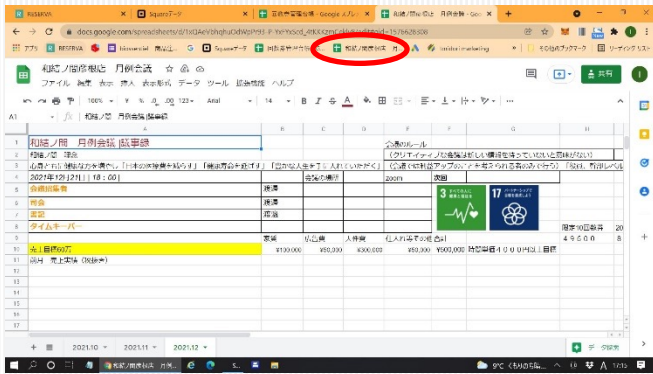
RESERVA | Squareデータ | 和総ノ間 月例会議 | +

docs.google.com/spreadsheets/d/1XQAeVBhqhuOdWcPt93-P-YePYoscd_dtKXXzmCe6v6u/edit#gid=1576628608

アプリ | RESERVA | Squareデータ | 和総ノ間/居酒屋 | その他のブックマーク | リーディングリスト

和総ノ間/居酒屋 月例会議 ☆
ファイル 編集 表示 挿入 表示形式 データ ツール 拡張機能 ヘルプ

共有

100% ¥ % .0 .00 123 Arial 14 B I S A

A1 | 和総ノ間 月例会議 議事録

| | A | B | C | D | E | F | G | H |
|---|---|---|---|---|---|---|---|---|
| 1 | 和総ノ間 月例会議 議事録 | | | | | 会議のルール | | |
| 2 | 和総ノ間 津島 | | | | | （クリエイティブな会議は新しい情報を持っていないと意味がない） | | |
| 3 | 山西より 雑談な方が楽で「日本の料理を知ろう」「雑談内容を残す」「自分な人を入れていただく」 | | | | | （全体で収益アップのアイデアを考えられる会議の場） | | 「知識」「行動レベル |
| 4 | 2021年12月21日 18:00 | | 会議の場所 | | zoom | 議題 | | |
| 5 | 会議招集者 | 渡邊 | | | | | | |
| 6 | 司会 | 渡邊 | | | | | | |
| 7 | 書記 | 渡邊 | | | | | | |
| 8 | タイムキーパー | | | | | | | 現在10回数表 20 |
| 9 | | 家賃 | 光熱費 | 人件費 | 仕入れ等その他合計 | | | 49500 8 |
| 10 | 売上目標80万 | ¥100,000 | ¥50,000 | ¥300,000 | ¥50,000 | ¥500,000 | 時間単価1000円以上目標 | |
| 11 | 議題 売上実績（渡邊） | | | | | | | |

3 すべての人に健康と福祉を
17 パートナーシップで目標を達成しよう

2021.10 | 2021.11 | 2021.12

探索

和総ノ間/居酒屋 月例... | 9°C くもりのち晴... | 17:13